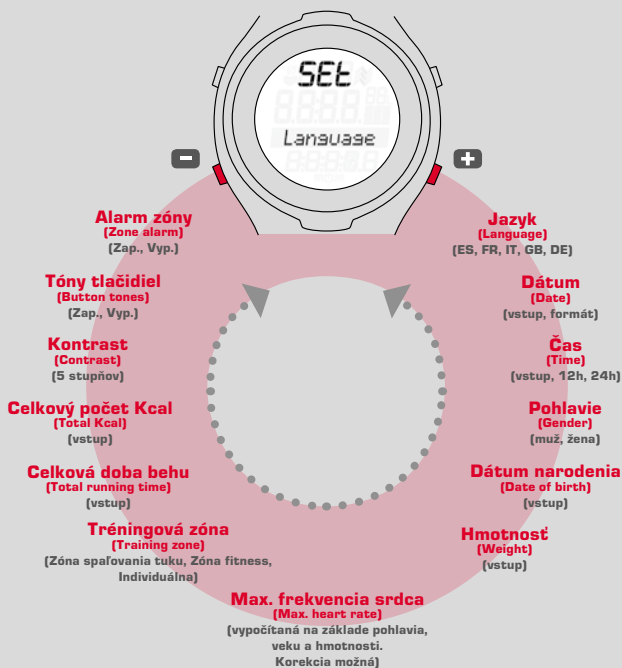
SEt
Language

Alarm zóny
(Zone alarm)
(Zap., Vyp.)

Tóny tlačidiel
(Button tones)
(Zap., Vyp.)

Kontrast
(Contrast)
(5 stupňov)

Celkový počet Kcal
(Total Kcal)
(vstup)

Celková doba behu
(Total running time)
(vstup)

Tréningová zóna
(Training zone)
(Zóna spaľovania tuku, Zóna fitness, Individuálna)

Max. frekvencia srdca
(Max. heart rate)
(vypočítaná na základe pohlavia, veku a hmotnosti. Korekcia možná)

Jazyk
(Language)
(ES, FR, IT, GB, DE)

Dátum
(Date)
(vstup, formát)

Čas
(Time)
(vstup, 12h, 24h)

Pohlavie
(Gender)
(muž, žena)

Dátum narodenia
(Date of birth)
(vstup)

Hmotnosť
(Weight)
(vstup)